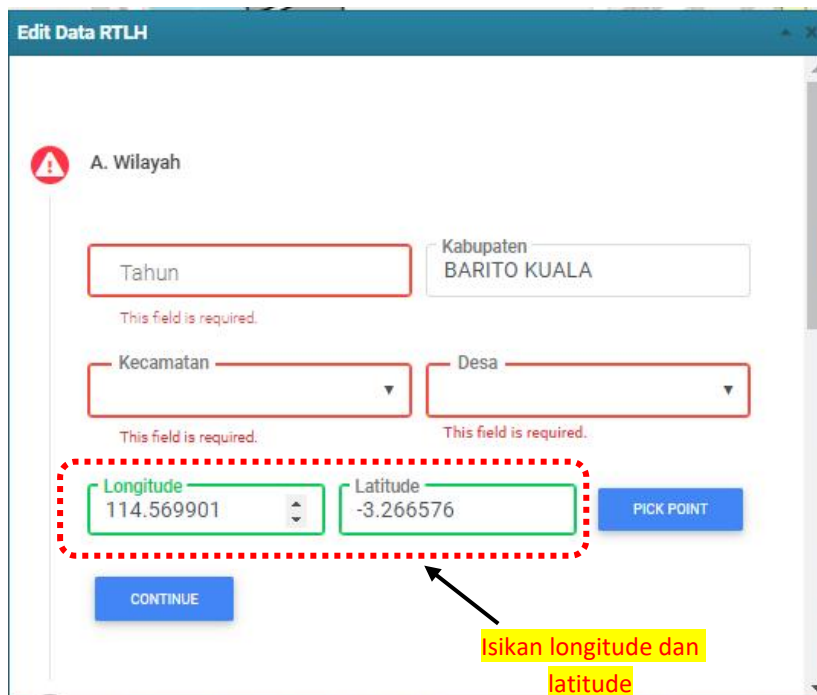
Edit Data RTLH

A. Wilayah

Tahun

This field is required.

Kabupaten
BARITO KUALA

Kecamatan

This field is required.

Desa

This field is required.

Longitude
114.569901

Latitude
-3.266576

PICK POINT

CONTINUE

Isikan longitude dan latitude